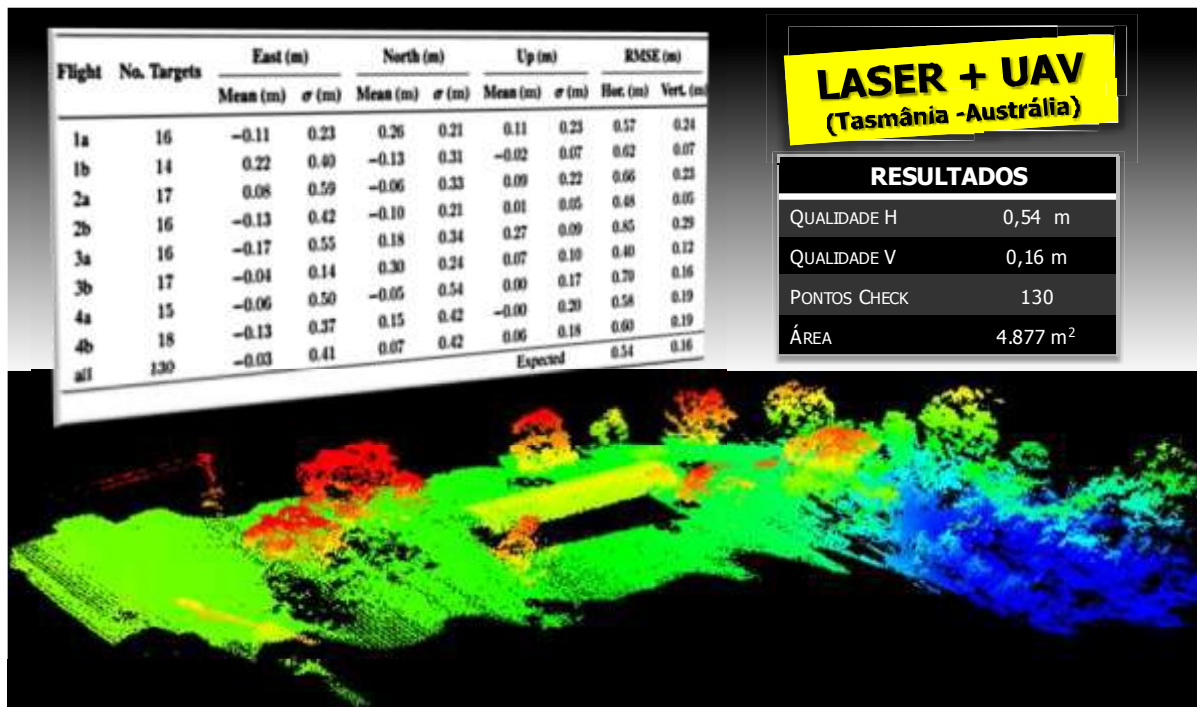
| Flight | No. Targets | East (m) Mean (m) | East (m) $\sigma$ (m) | North (m) Mean (m) | North (m) $\sigma$ (m) | Up (m) Mean (m) | Up (m) $\sigma$ (m) | RMSE (m) Hor. (m) | RMSE (m) Vert. (m) |
|---|---|---|---|---|---|---|---|---|---|
| 1a | 16 | −0.11 | 0.23 | 0.26 | 0.21 | 0.11 | 0.23 | 0.57 | 0.24 |
| 1b | 14 | 0.22 | 0.40 | −0.13 | 0.31 | −0.02 | 0.07 | 0.62 | 0.07 |
| 2a | 17 | 0.08 | 0.59 | −0.06 | 0.33 | 0.09 | 0.22 | 0.66 | 0.23 |
| 2b | 16 | −0.13 | 0.42 | −0.10 | 0.21 | 0.01 | 0.05 | 0.48 | 0.05 |
| 3a | 16 | −0.17 | 0.55 | 0.18 | 0.34 | 0.27 | 0.09 | 0.85 | 0.29 |
| 3b | 17 | −0.04 | 0.14 | 0.30 | 0.24 | 0.07 | 0.10 | 0.40 | 0.12 |
| 4a | 15 | −0.06 | 0.50 | −0.05 | 0.54 | 0.00 | 0.17 | 0.70 | 0.16 |
| 4b | 18 | −0.13 | 0.37 | 0.15 | 0.42 | −0.00 | 0.20 | 0.58 | 0.19 |
| all | 130 | −0.03 | 0.41 | 0.07 | 0.42 | 0.06 | 0.18 | 0.60 | 0.19 |
| | | | | | | Expected | | 0.54 | 0.16 |

LASER + UAV
(Tasmânia -Austrália)

| RESULTADOS | |
|---|---|
| QUALIDADE H | 0,54 m |
| QUALIDADE V | 0,16 m |
| PONTOS CHECK | 130 |
| ÁREA | 4.877 $m^2$ |